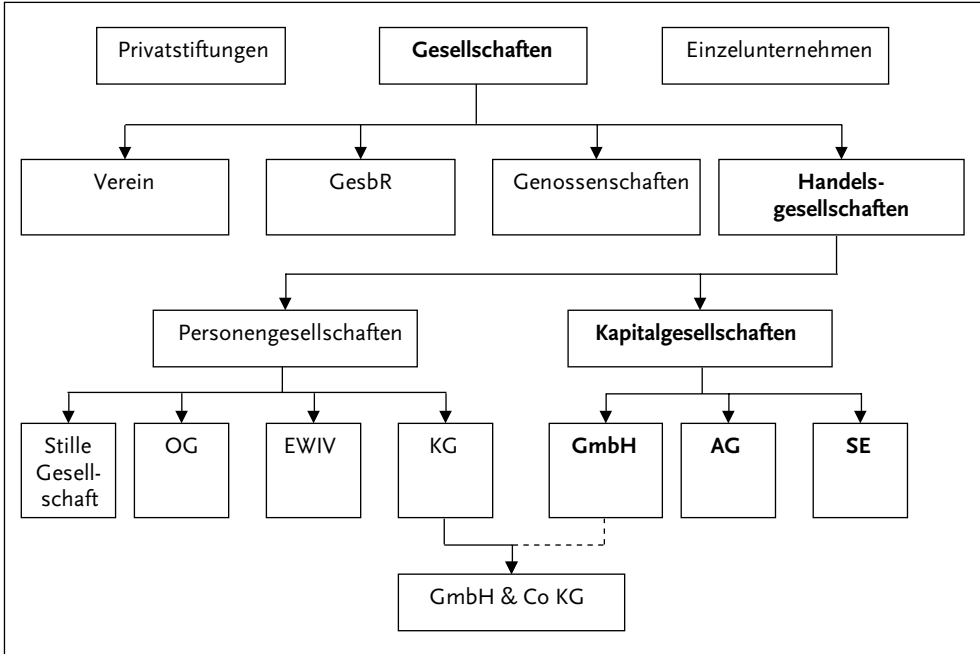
Privatstiftungen

Gesellschaften

Einzelunternehmen

Verein

GesbR

Genossenschaften

Handelsgesellschaften

Personengesellschaften

Kapitalgesellschaften

Stille Gesellschaft

OG

EWIV

KG

GmbH

AG

SE

GmbH & Co KG